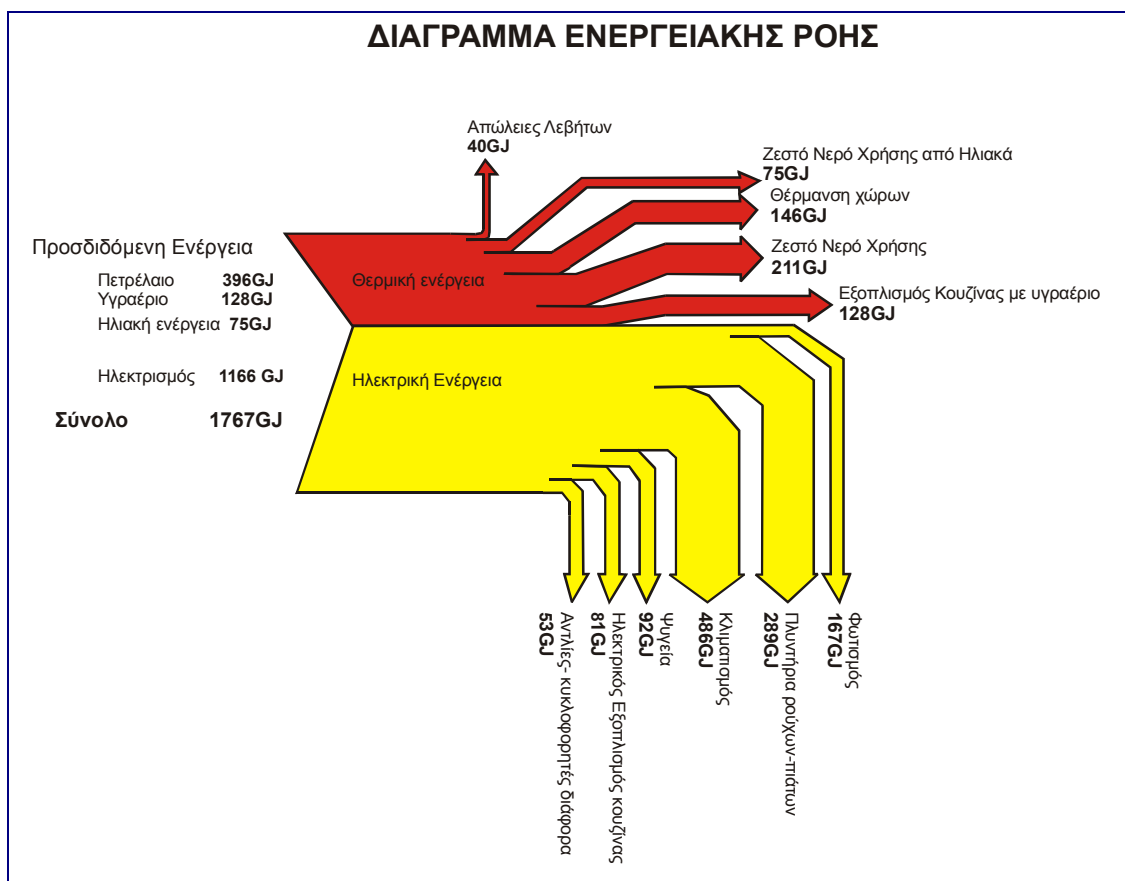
ΔΙΑΓΡΑΜΜΑ ΕΝΕΡΓΕΙΑΚΗΣ ΡΟΗΣ

Απώλειες Λεβήτων
40GJ

Ζεστό Νερό Χρήσης από Ηλιακά
75GJ

Θέρμανση χώρων
146GJ

Ζεστό Νερό Χρήσης
211GJ

Εξοπλισμός Κουζίνας με υγραέριο
128GJ

Προσδιδόμενη Ενέργεια

Πετρέλαιο 396GJ
Υγραέριο 128GJ
Ηλιακή ενέργεια 75GJ

Ηλεκτρισμός 1166 GJ

Σύνολο 1767GJ

Θερμική ενέργεια

Ηλεκτρική Ενέργεια

53GJ
Αντλίες- κυκλοφορητές διάφορα

81GJ
Ηλεκτρικός Εξοπλισμός κουζίνας

92GJ
Ψυγεία

486GJ
Κλιματισμός

289GJ
Πλυντήρια ρούχων-πιάτων

167GJ
Φωτισμός